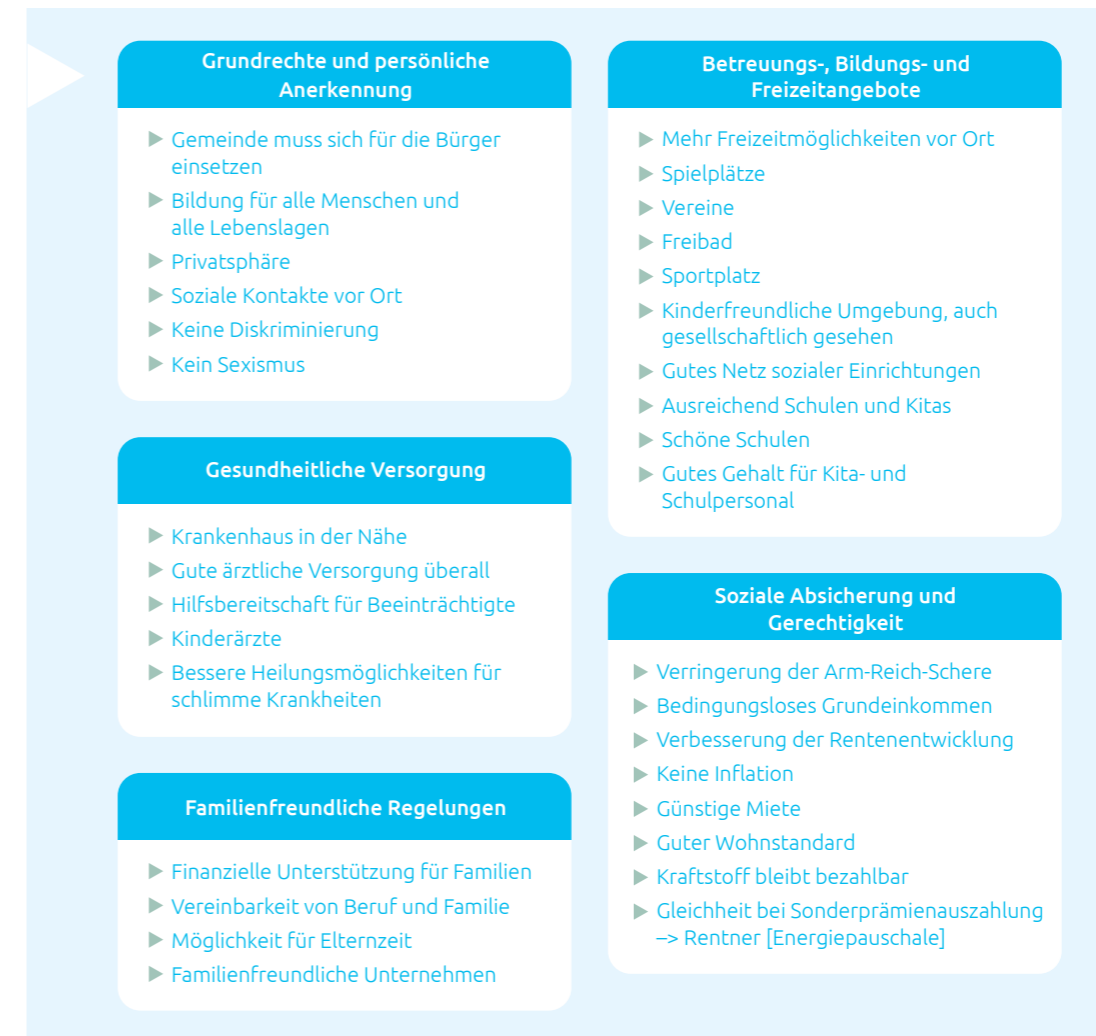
Grundrechte und persönliche Anerkennung

▶ Gemeinde muss sich für die Bürger einsetzen
▶ Bildung für alle Menschen und alle Lebenslagen
▶ Privatsphäre
▶ Soziale Kontakte vor Ort
▶ Keine Diskriminierung
▶ Kein Sexismus

Gesundheitliche Versorgung

▶ Krankenhaus in der Nähe
▶ Gute ärztliche Versorgung überall
▶ Hilfsbereitschaft für Beeinträchtigte
▶ Kinderärzte
▶ Bessere Heilungsmöglichkeiten für schlimme Krankheiten

Familienfreundliche Regelungen

▶ Finanzielle Unterstützung für Familien
▶ Vereinbarkeit von Beruf und Familie
▶ Möglichkeit für Elternzeit
▶ Familienfreundliche Unternehmen

Betreuungs-, Bildungs- und Freizeitangebote

▶ Mehr Freizeitmöglichkeiten vor Ort
▶ Spielplätze
▶ Vereine
▶ Freibad
▶ Sportplatz
▶ Kinderfreundliche Umgebung, auch gesellschaftlich gesehen
▶ Gutes Netz sozialer Einrichtungen
▶ Ausreichend Schulen und Kitas
▶ Schöne Schulen
▶ Gutes Gehalt für Kita- und Schulpersonal

Soziale Absicherung und Gerechtigkeit

▶ Verringerung der Arm-Reich-Schere
▶ Bedingungsloses Grundeinkommen
▶ Verbesserung der Rentenentwicklung
▶ Keine Inflation
▶ Günstige Miete
▶ Guter Wohnstandard
▶ Kraftstoff bleibt bezahlbar
▶ Gleichheit bei Sonderprämienauszahlung –> Rentner [Energiepauschale]